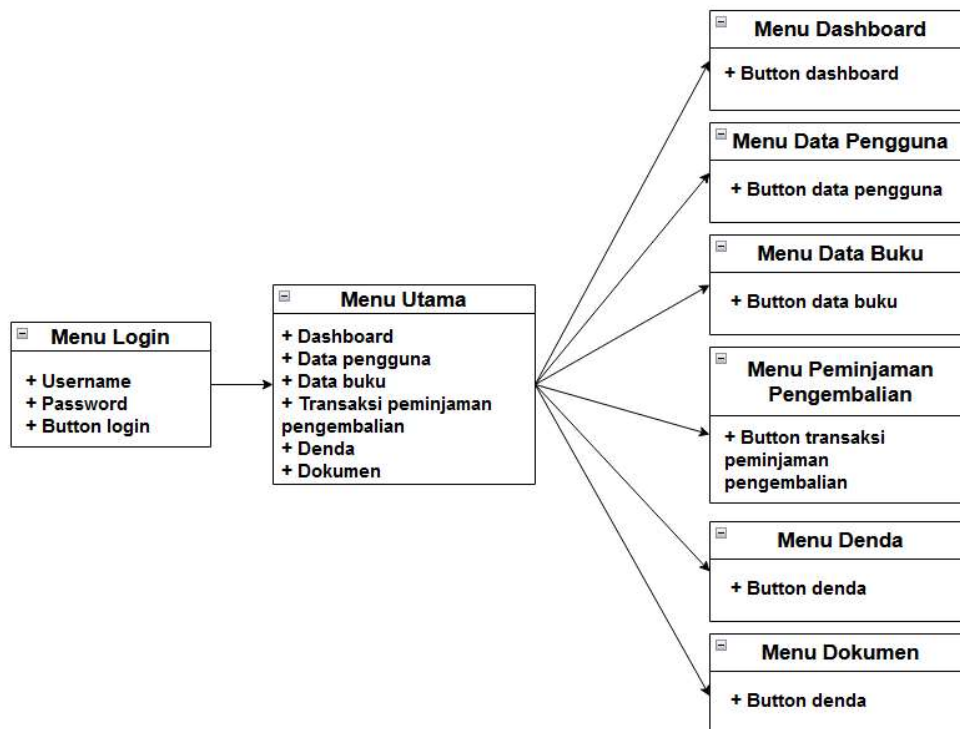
Menu Login
+ Username
+ Password
+ Button login

Menu Utama
+ Dashboard
+ Data pengguna
+ Data buku
+ Transaksi peminjaman pengembalian
+ Denda
+ Dokumen

Menu Dashboard
+ Button dashboard

Menu Data Pengguna
+ Button data pengguna

Menu Data Buku
+ Button data buku

Menu Peminjaman Pengembalian
+ Button transaksi peminjaman pengembalian

Menu Denda
+ Button denda

Menu Dokumen
+ Button denda